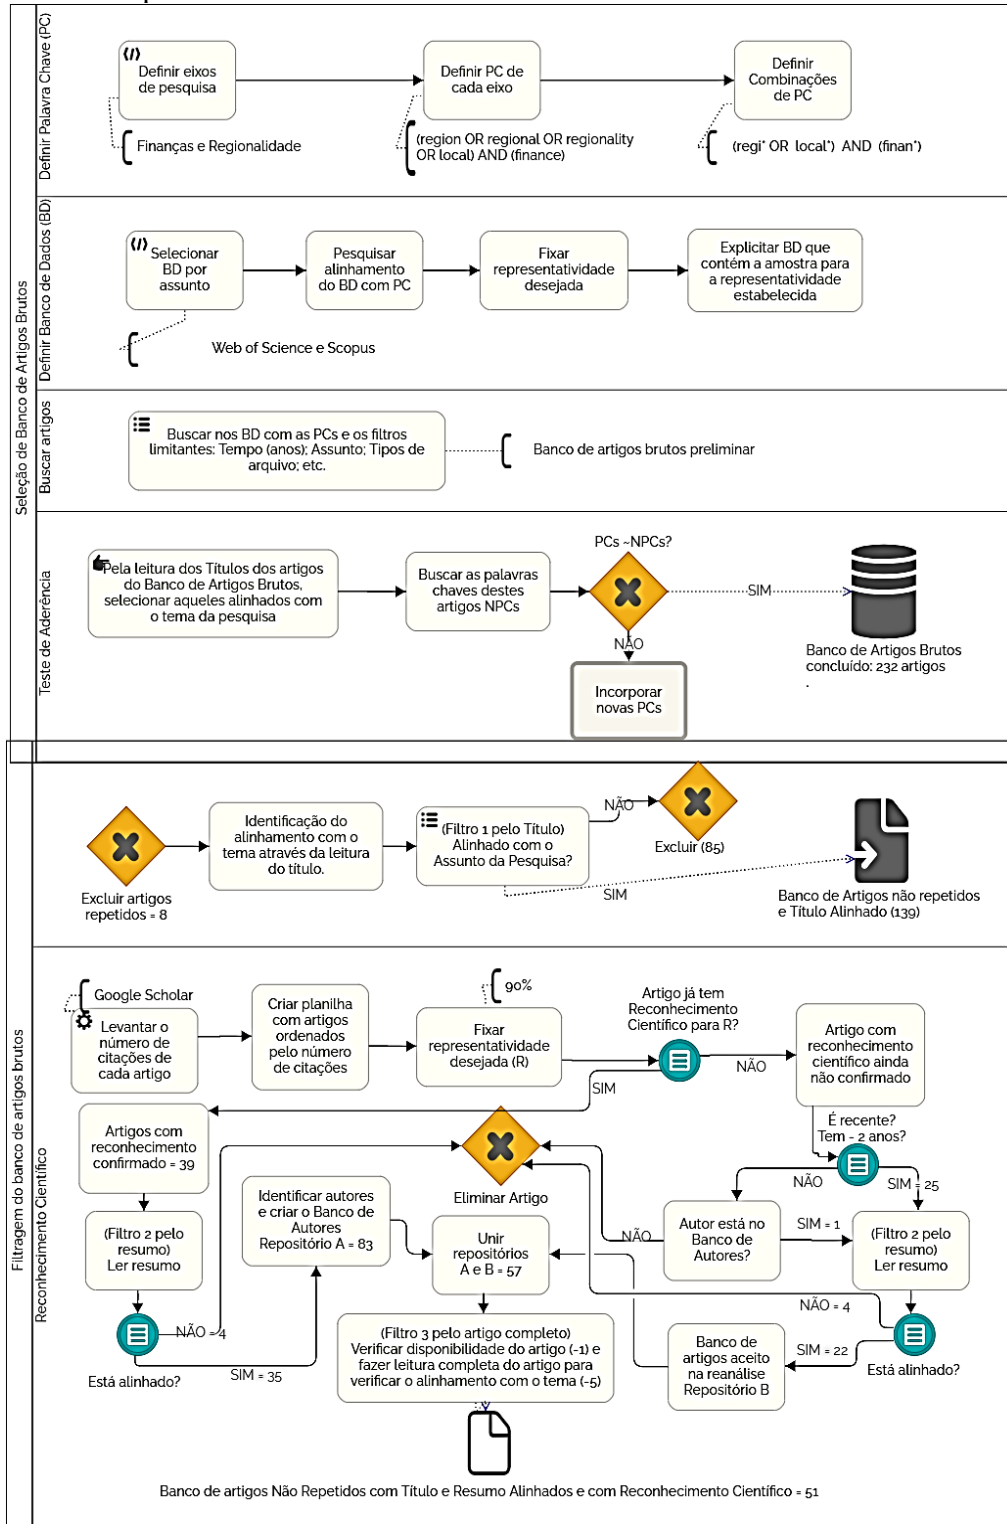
Seleção de Banco de Artigos Brutos

Definir Palavra Chave (PC)

Definir eixos de pesquisa

Finanças e Regionalidade

Definir PC de cada eixo

(region OR regional OR regionality OR local) AND (finance)

Definir Combinações de PC

(regi* OR local*) AND (finan*)

Definir Banco de Dados (BD)

Selecionar BD por assunto

Web of Science e Scopus

Pesquisar alinhamento do BD com PC

Fixar representatividade desejada

Explicitar BD que contém a amostra para a representatividade estabelecida

Buscar artigos

Buscar nos BD com as PCs e os filtros limitantes: Tempo (anos); Assunto; Tipos de arquivo; etc.

Banco de artigos brutos preliminar

Teste de Aderência

Pela leitura dos Títulos dos artigos do Banco de Artigos Brutos, selecionar aqueles alinhados com o tema da pesquisa

Buscar as palavras chaves destes artigos NPCs

PCs ~NPCs?

SIM

NÃO

Incorporar novas PCs

Banco de Artigos Brutos concluído: 232 artigos

Filtragem do banco de artigos brutos

Excluir artigos repetidos = 8

Identificação do alinhamento com o tema através da leitura do título.

(Filtro 1 pelo Título) Alinhado com o Assunto da Pesquisa?

NÃO

Excluir (85)

SIM

Banco de Artigos não repetidos e Título Alinhado (139)

Reconhecimento Científico

Google Scholar

Levantar o número de citações de cada artigo

Criar planilha com artigos ordenados pelo número de citações

90%

Fixar representatividade desejada (R)

Artigo já tem Reconhecimento Científico para R?

NÃO

SIM

Artigo com reconhecimento científico ainda não confirmado

É recente? Tem - 2 anos?

NÃO

SIM = 25

Artigos com reconhecimento confirmado = 39

Eliminar Artigo

Identificar autores e criar o Banco de Autores Repositório A = 83

Unir repositórios A e B = 57

NÃO

Autor está no Banco de Autores?

SIM = 1

(Filtro 2 pelo resumo) Ler resumo

(Filtro 2 pelo resumo) Ler resumo

NÃO = 4

NÃO = 4

Está alinhado?

SIM = 35

(Filtro 3 pelo artigo completo) Verificar disponibilidade do artigo (-1) e fazer leitura completa do artigo para verificar o alinhamento com o tema (-5)

Banco de artigos aceito na reanálise Repositório B

SIM = 22

Está alinhado?

Banco de artigos Não Repetidos com Título e Resumo Alinhados e com Reconhecimento Científico = 51